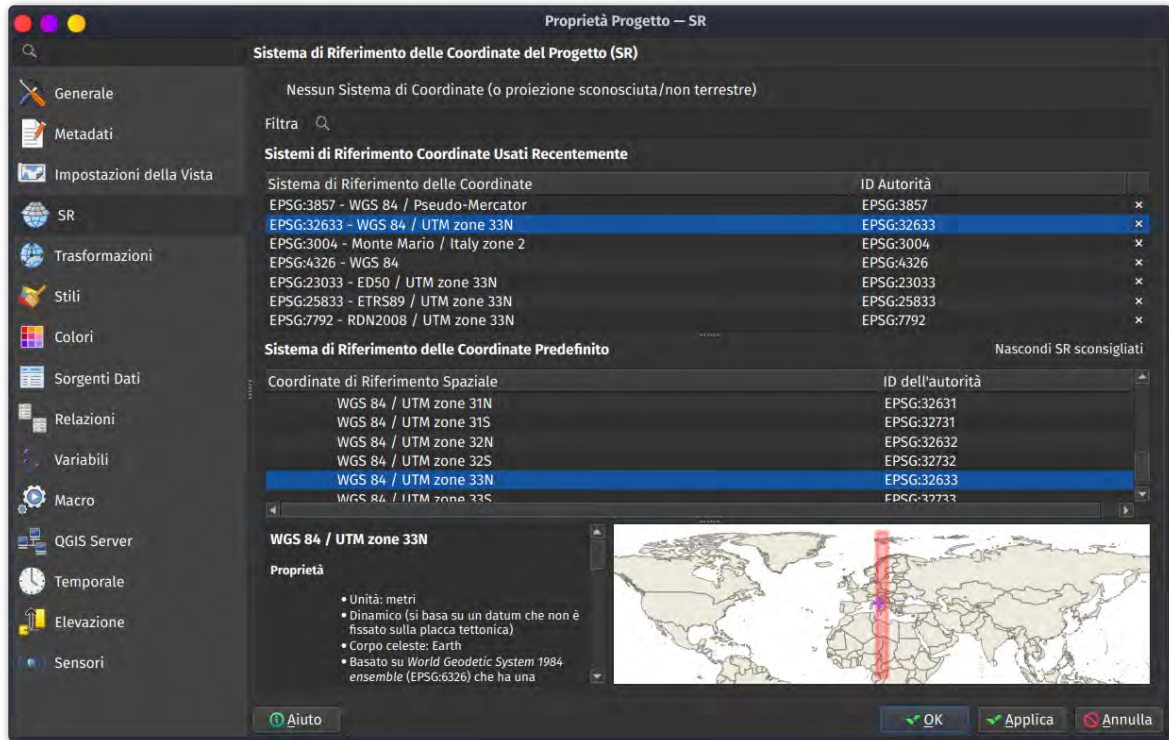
Proprietà Progetto — SR

Generale
Metadati
Impostazioni della Vista
SR
Trasformazioni
Stili
Colori
Sorgenti Dati
Relazioni
Variabili
Macro
QGIS Server
Temporale
Elevazione
Sensori

Sistema di Riferimento delle Coordinate del Progetto (SR)

Nessun Sistema di Coordinate (o proiezione sconosciuta/non terrestre)

Filtra

Sistemi di Riferimento Coordinate Usati Recentemente

| Sistema di Riferimento delle Coordinate | ID Autorità |
|---|---|
| EPSG:3857 - WGS 84 / Pseudo-Mercator | EPSG:3857 |
| EPSG:32633 - WGS 84 / UTM zone 33N | EPSG:32633 |
| EPSG:3004 - Monte Mario / Italy zone 2 | EPSG:3004 |
| EPSG:4326 - WGS 84 | EPSG:4326 |
| EPSG:23033 - ED50 / UTM zone 33N | EPSG:23033 |
| EPSG:25833 - ETRS89 / UTM zone 33N | EPSG:25833 |
| EPSG:7792 - RDN2008 / UTM zone 33N | EPSG:7792 |

Sistema di Riferimento delle Coordinate Predefinito

Nascondi SR sconsigliati

| Coordinate di Riferimento Spaziale | ID dell'autorità |
|---|---|
| WGS 84 / UTM zone 31N | EPSG:32631 |
| WGS 84 / UTM zone 31S | EPSG:32731 |
| WGS 84 / UTM zone 32N | EPSG:32632 |
| WGS 84 / UTM zone 32S | EPSG:32732 |
| WGS 84 / UTM zone 33N | EPSG:32633 |
| WGS 84 / UTM zone 33S | EPSG:32733 |

WGS 84 / UTM zone 33N

Proprietà

• Unità: metri
• Dinamico (si basa su un datum che non è fissato sulla placca tettonica)
• Corpo celeste: Earth
• Basato su World Geodetic System 1984 ensemble (EPSG:6326) che ha una

Aiuto
OK
Applica
Annulla